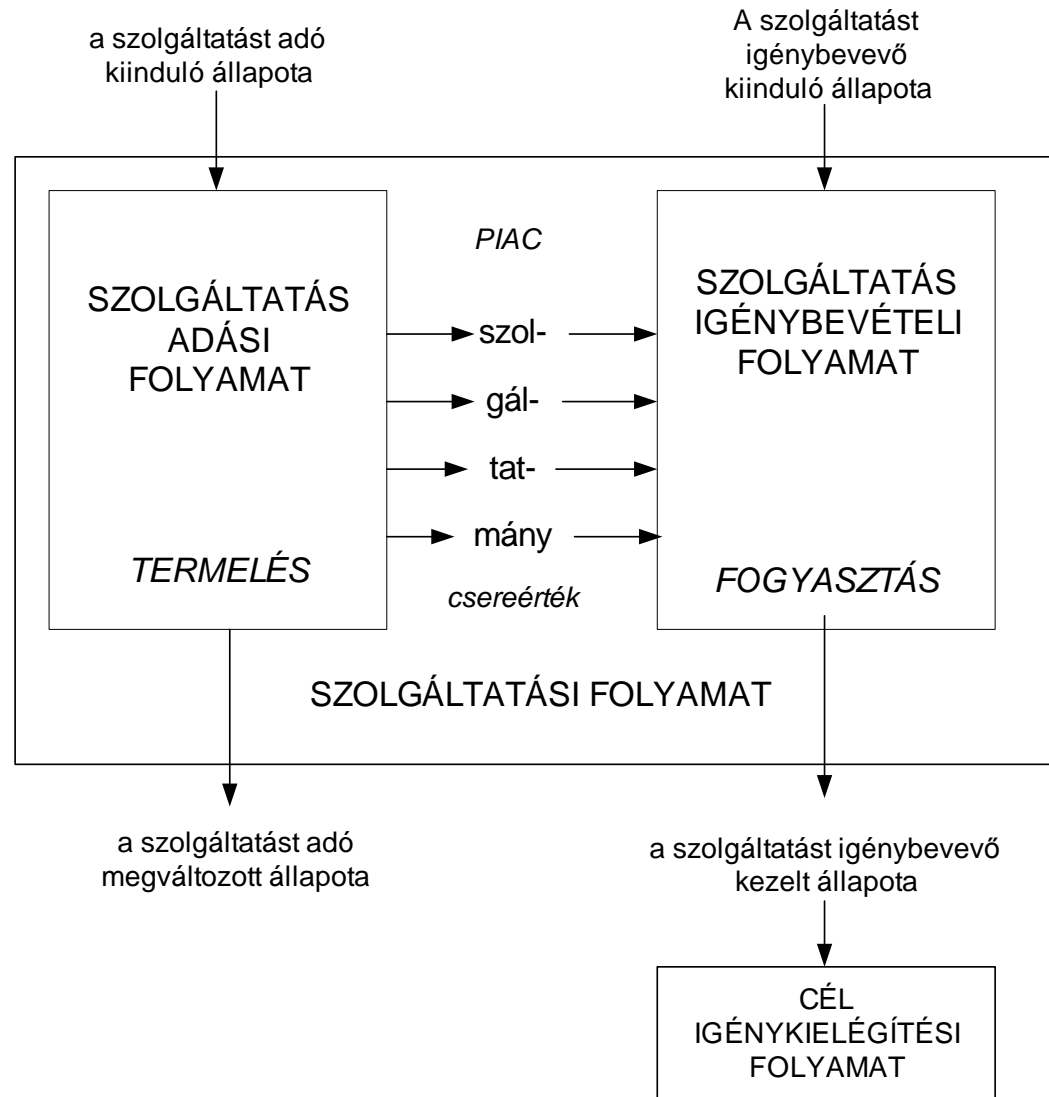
a szolgáltatást adó kiinduló állapota

A szolgáltatást igénybevevő kiinduló állapota

PIAC

SZOLGÁLTATÁS ADÁSI FOLYAMAT

TERMELÉS

szol-
gál-
tat-
mány

csereérték

SZOLGÁLTATÁS IGÉNYBEVÉTELI FOLYAMAT

FOGYASZTÁS

SZOLGÁLTATÁSI FOLYAMAT

a szolgáltatást adó megváltozott állapota

a szolgáltatást igénybevevő kezelt állapota

CÉL
IGÉNYKIELÉGÍTÉSI FOLYAMAT